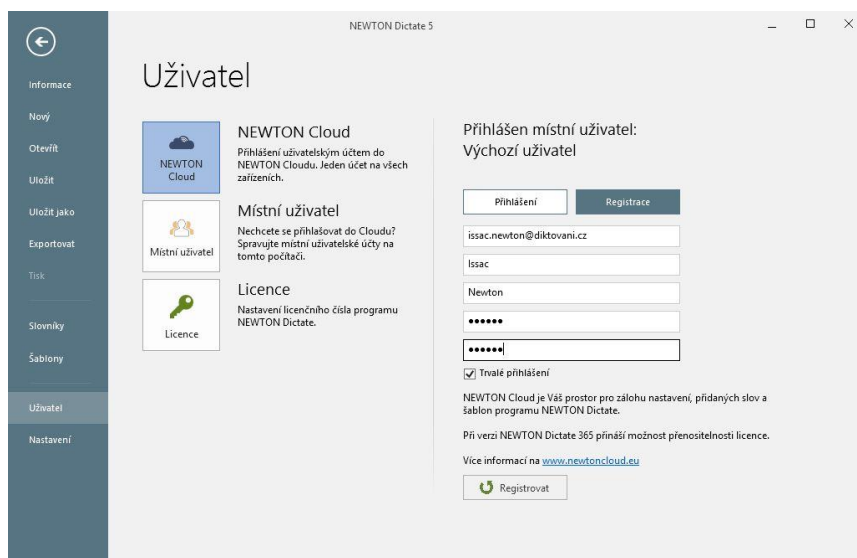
NEWTON Dictate 5

Informace
Nový
Otevřít
Uložit
Uložit jako
Exportovat
Tisk
Slovníky
Šablony
Uživatel
Nastavení

Uživatel

NEWTON Cloud

NEWTON Cloud
Přihlášení uživatelským účtem do NEWTON Cloudu. Jeden účet na všech zařízeních.

Místní uživatel

Místní uživatel
Nechcete se přihlašovat do Cloudu? Spravujte místní uživatelské účty na tomto počítači.

Licence

Licence
Nastavení licenčního čísla programu NEWTON Dictate.

Přihlášen místní uživatel:
Výchozí uživatel

Přihlášení
Registrace

issac.newton@diktovani.cz
Issac
Newton
••••••
••••••

Trvalé přihlášení

NEWTON Cloud je Váš prostor pro zálohu nastavení, přidaných slov a šablon programu NEWTON Dictate.

Při verzi NEWTON Dictate 365 přináší možnost přenositelnosti licence.

Více informací na www.newtoncloud.eu

Registrovat